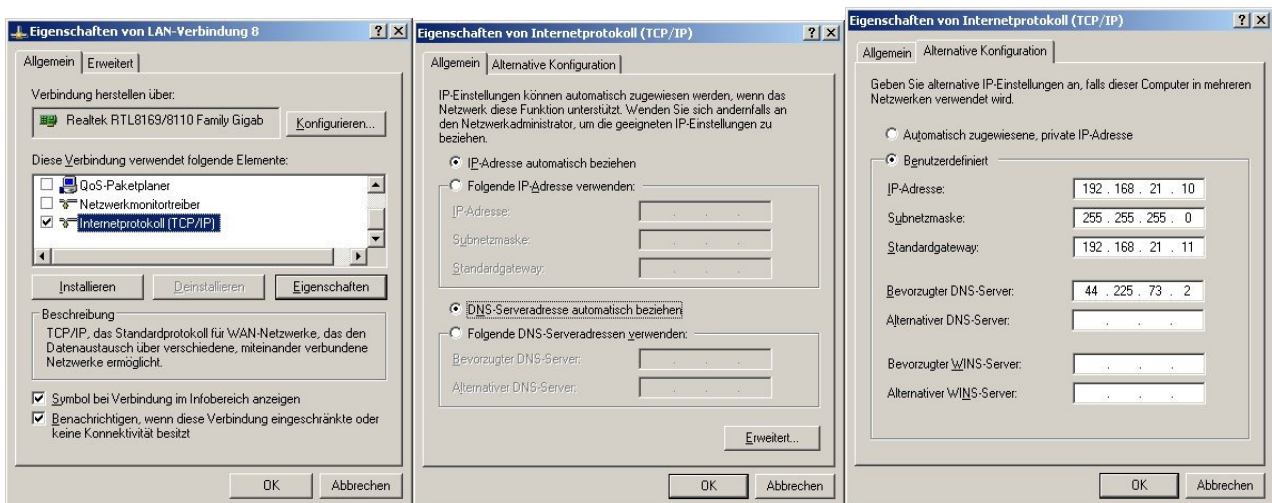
Eigenschaften von LAN-Verbindung 8 ? X

Allgemein | Erweitert

Verbindung herstellen über:

Realtek RTL8169/8110 Family Gigab

Konfigurieren...

Diese Verbindung verwendet folgende Elemente:

QoS-Paketplaner
Netzwerkmonitortreiber
Internetprotokoll (TCP/IP)

Installieren | Deinstallieren | Eigenschaften

Beschreibung
TCP/IP, das Standardprotokoll für WAN-Netzwerke, das den Datenaustausch über verschiedene, miteinander verbundene Netzwerke ermöglicht.

Symbol bei Verbindung im Infobereich anzeigen

Benachrichtigen, wenn diese Verbindung eingeschränkte oder keine Konnektivität besitzt

OK | Abbrechen

Eigenschaften von Internetprotokoll (TCP/IP) ? X

Allgemein | Alternative Konfiguration

IP-Einstellungen können automatisch zugewiesen werden, wenn das Netzwerk diese Funktion unterstützt. Wenden Sie sich andernfalls an den Netzwerkadministrator, um die geeigneten IP-Einstellungen zu beziehen.

IP-Adresse automatisch beziehen

Folgende IP-Adresse verwenden:

IP-Adresse:

Subnetzmaske:

Standardgateway:

DNS-Serveradresse automatisch beziehen

Folgende DNS-Serveradressen verwenden:

Bevorzugter DNS-Server:

Alternativer DNS-Server:

Erweitert...

OK | Abbrechen

Eigenschaften von Internetprotokoll (TCP/IP) ? X

Allgemein | Alternative Konfiguration

Geben Sie alternative IP-Einstellungen an, falls dieser Computer in mehreren Netzwerken verwendet wird.

Automatisch zugewiesene, private IP-Adresse

Benutzerdefiniert

IP-Adresse: 192 . 168 . 21 . 10

Subnetzmaske: 255 . 255 . 255 . 0

Standardgateway: 192 . 168 . 21 . 11

Bevorzugter DNS-Server: 44 . 225 . 73 . 2

Alternativer DNS-Server:

Bevorzugter WINS-Server:

Alternativer WINS-Server:

OK | Abbrechen